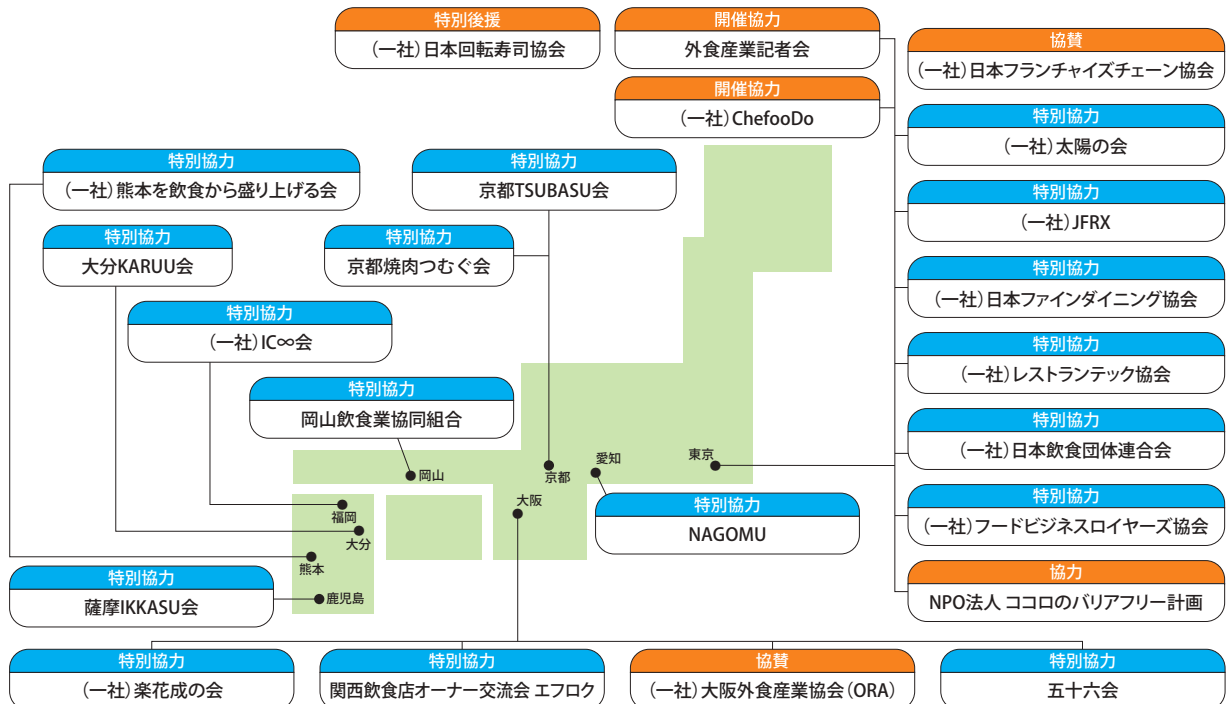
特別後援
(一社)日本回転寿司協会

開催協力
外食産業記者会

開催協力
(一社)ChefooDo

協賛
(一社)日本フランチャイズチェーン協会

特別協力
(一社)太陽の会

特別協力
(一社)JFRX

特別協力
(一社)日本ファインダイニング協会

特別協力
(一社)レストランテック協会

特別協力
(一社)日本飲食団体連合会

特別協力
(一社)フードビジネスロイヤーズ協会

協力
NPO法人 ココロのバリアフリー計画

特別協力
(一社)熊本を飲食から盛り上げる会

特別協力
京都TSUBASU会

特別協力
大分KARUU会

特別協力
京都焼肉つむぐ会

特別協力
(一社)IC∞会

特別協力
岡山飲食業協同組合

岡山
京都
愛知
東京
福岡
大分
熊本
鹿児島
大阪

特別協力
NAGOMU

特別協力
薩摩IKKASU会

特別協力
(一社)楽花成の会

特別協力
関西飲食店オーナー交流会 エフロク

協賛
(一社)大阪外食産業協会(ORA)

特別協力
五十六会